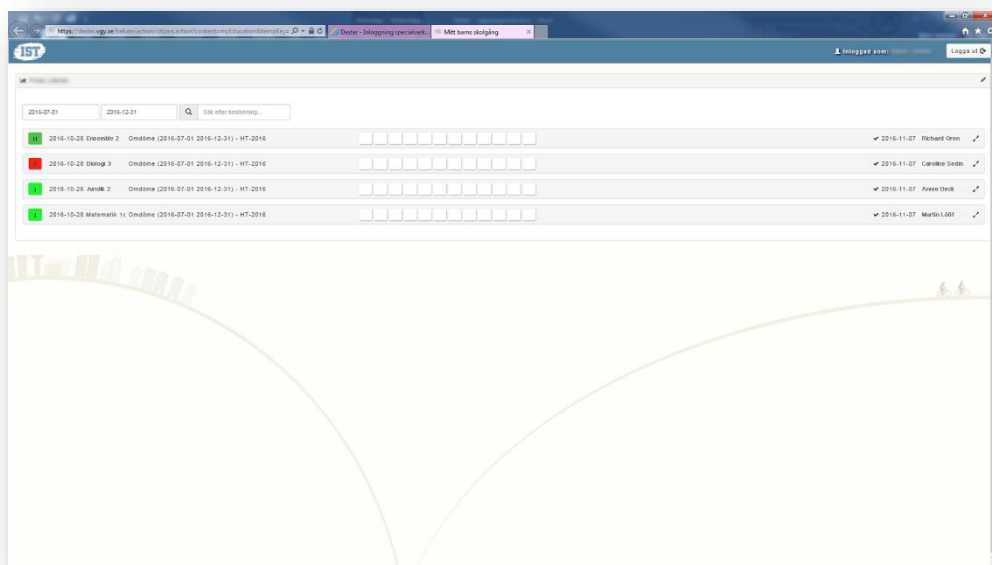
https://dexter.vgy.se/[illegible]
Dexter - Inloggning specialverk...
Mitt barns skolgång

IST

Inloggad som: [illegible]
Logga ut

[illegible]

2016-07-01
2016-12-31
Sök efter bedömning...

| | | | |
|---|---|---|---|
| IG | 2016-10-28 Ensemble 2 Omdöme (2016-07-01 2016-12-31) - HT-2016 | 2016-11-07 | Richard Oren |
| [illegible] | 2016-10-28 Biologi 3 Omdöme (2016-07-01 2016-12-31) - HT-2016 | 2016-11-07 | Caroline Sedin |
| I | 2016-10-28 Juridik 2 Omdöme (2016-07-01 2016-12-31) - HT-2016 | 2016-11-07 | Anne Beck |
| I | 2016-10-28 Matematik 1c Omdöme (2016-07-01 2016-12-31) - HT-2016 | 2016-11-07 | Martin Lööf |